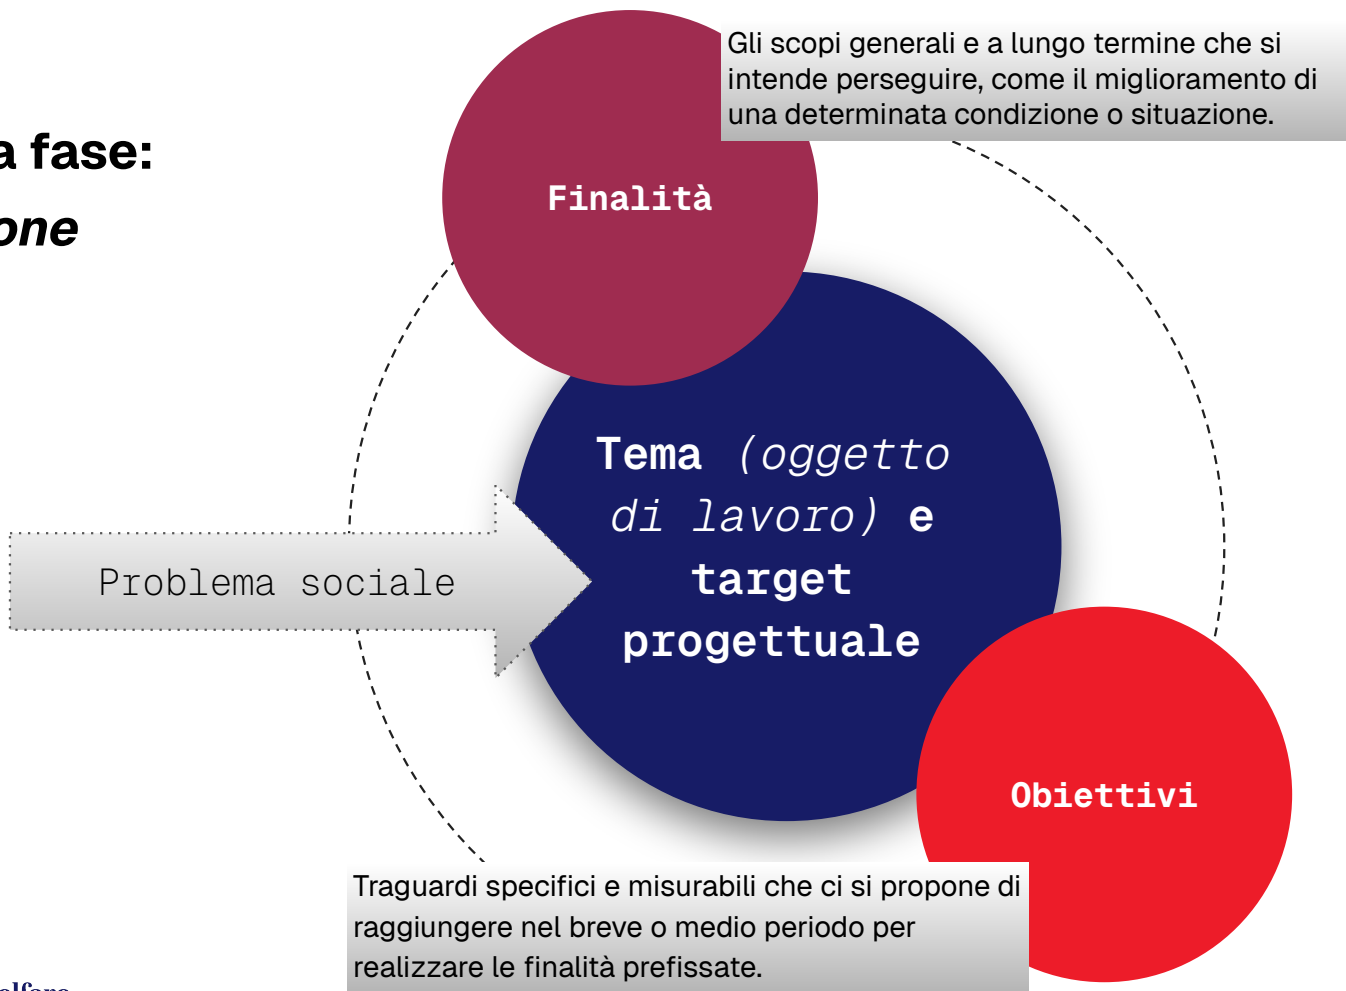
a fase:
one

Gli scopi generali e a lungo termine che si intende perseguire, come il miglioramento di una determinata condizione o situazione.

Finalità

Tema (oggetto di lavoro) e target progettuale

Problema sociale

Obiettivi

Traguardi specifici e misurabili che ci si propone di raggiungere nel breve o medio periodo per realizzare le finalità prefissate.

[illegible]